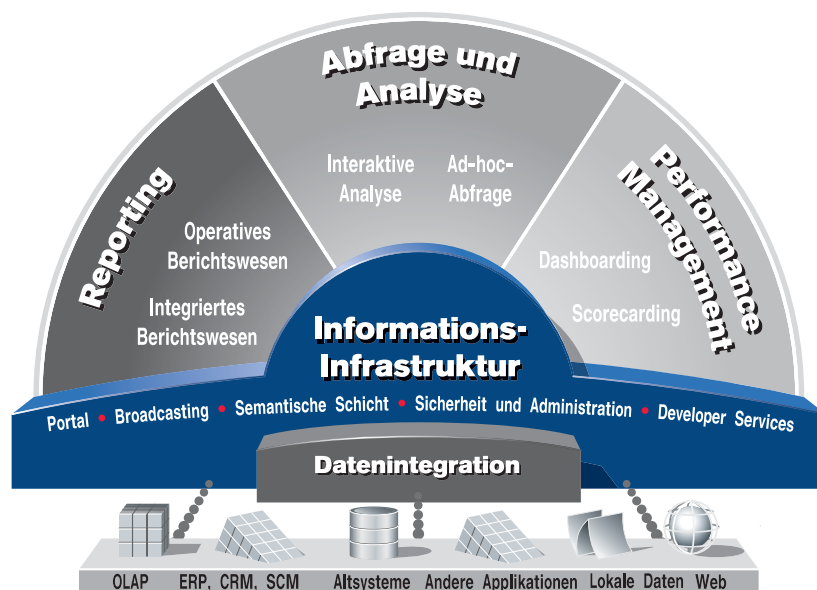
Abfrage und Analyse

Interaktive Analyse

Ad-hoc-Abfrage

Reporting

Operatives Berichtswesen

Integriertes Berichtswesen

Performance Management

Dashboarding

Scorecarding

Informations-Infrastruktur

Portal • Broadcasting • Semantische Schicht • Sicherheit und Administration • Developer Services

Datenintegration

OLAP ERP, CRM, SCM Altsysteme Andere Applikationen Lokale Daten Web